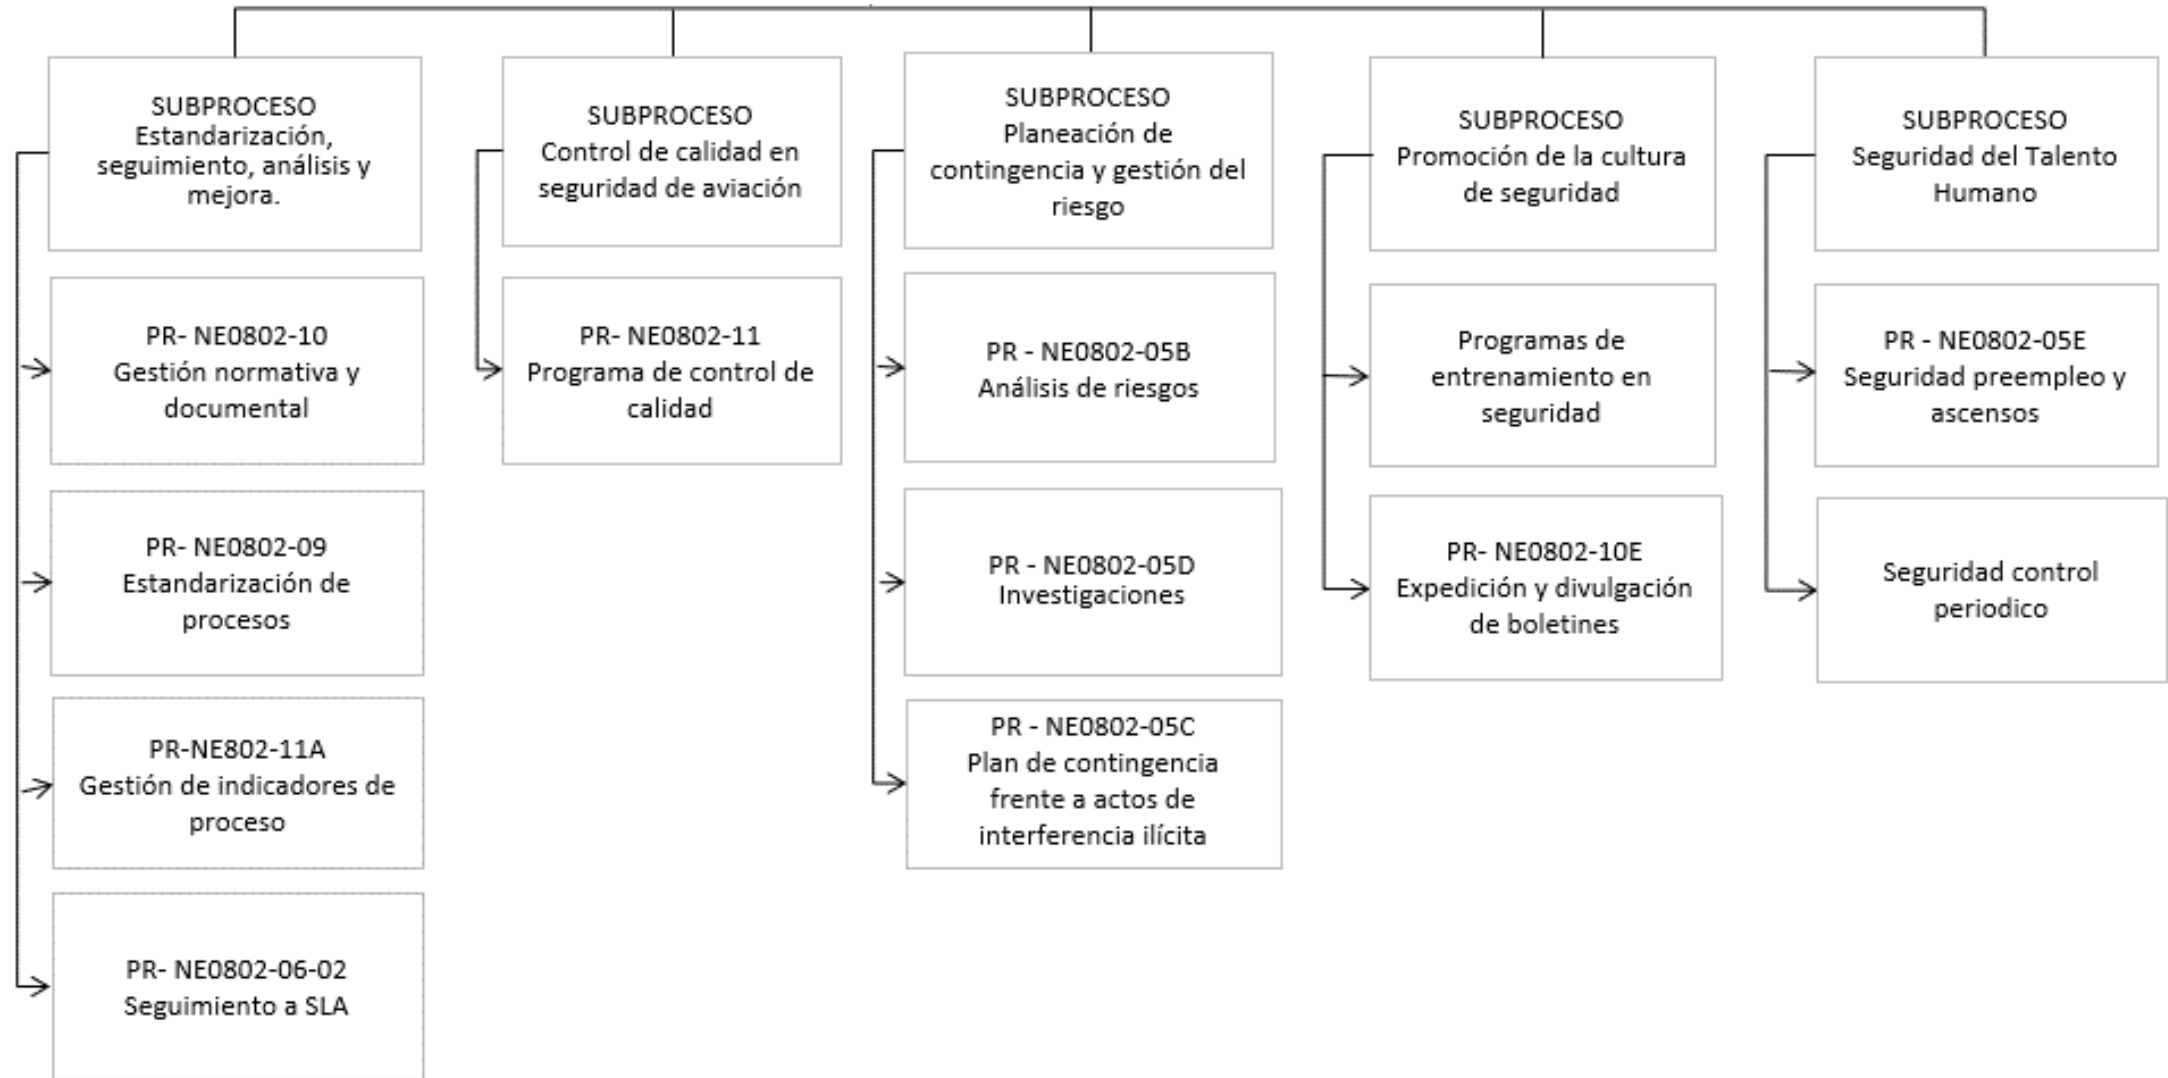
SUBPROCESO
Estandarización, seguimiento, análisis y mejora.

PR- NE0802-10
Gestión normativa y documental

PR- NE0802-09
Estandarización de procesos

PR-NE802-11A
Gestión de indicadores de proceso

PR- NE0802-06-02
Seguimiento a SLA

SUBPROCESO
Control de calidad en seguridad de aviación

PR- NE0802-11
Programa de control de calidad

SUBPROCESO
Planeación de contingencia y gestión del riesgo

PR - NE0802-05B
Análisis de riesgos

PR - NE0802-05D
Investigaciones

PR - NE0802-05C
Plan de contingencia frente a actos de interferencia ilícita

SUBPROCESO
Promoción de la cultura de seguridad

Programas de entrenamiento en seguridad

PR- NE0802-10E
Expedición y divulgación de boletines

SUBPROCESO
Seguridad del Talento Humano

PR - NE0802-05E
Seguridad preempleo y ascensos

Seguridad control periodico